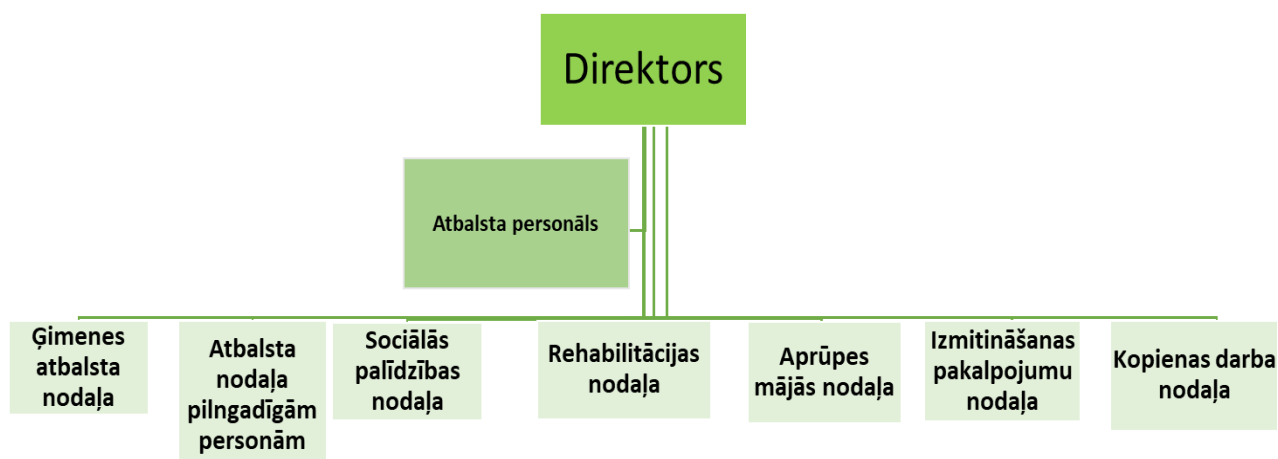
Direktors

Atbalsta personāls

Ģimenes atbalsta nodaļa

Atbalsta nodaļa pilngadīgām personām

Sociālās palīdzības nodaļa

Rehabilitācijas nodaļa

Aprūpes mājās nodaļa

Izmitināšanas pakalpojumu nodaļa

Kopienas darba nodaļa